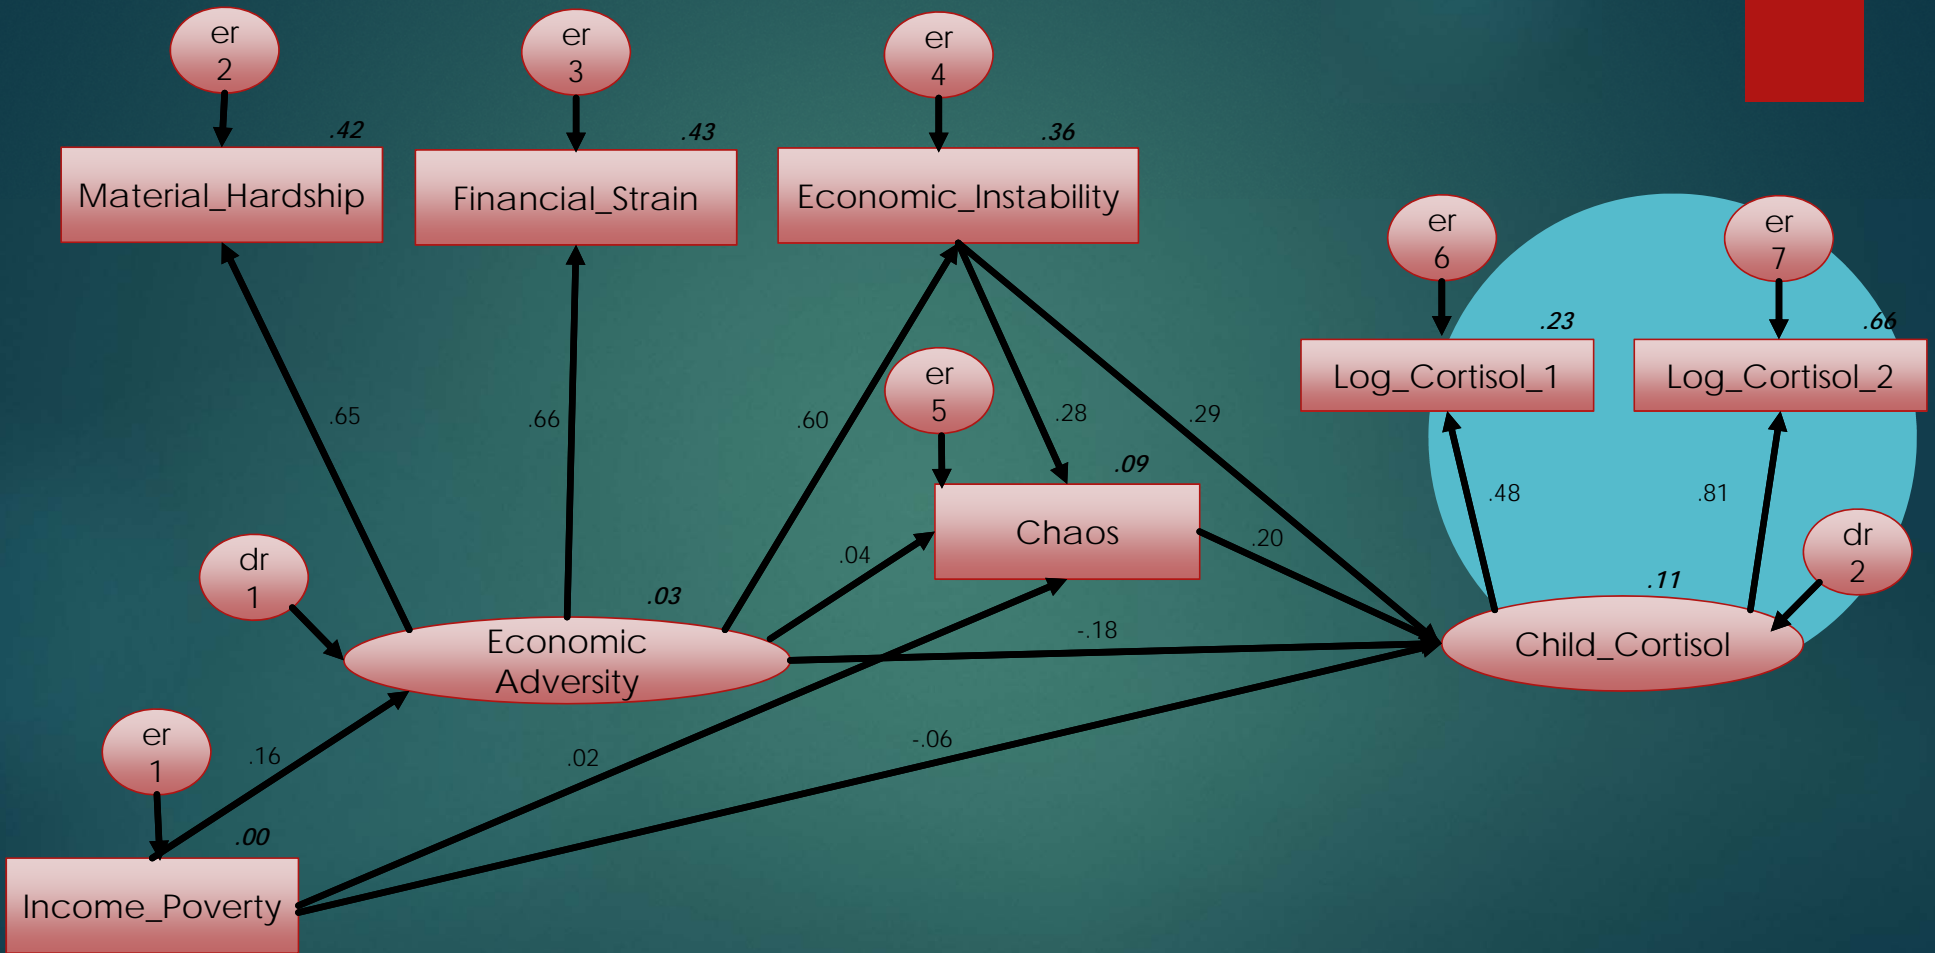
er 2

er 3

er 4

.42

.43

.36

Material_Hardship

Financial_Strain

Economic_Instability

er 6

er 7

.23

.66

Log_Cortisol_1

Log_Cortisol_2

.65

.66

.60

er 5

.28

.29

.09

.48

.81

Chaos

dr 1

.04

.20

dr 2

.03

.11

Economic Adversity

-.18

Child_Cortisol

er 1

.16

.02

-.06

.00

Income_Poverty